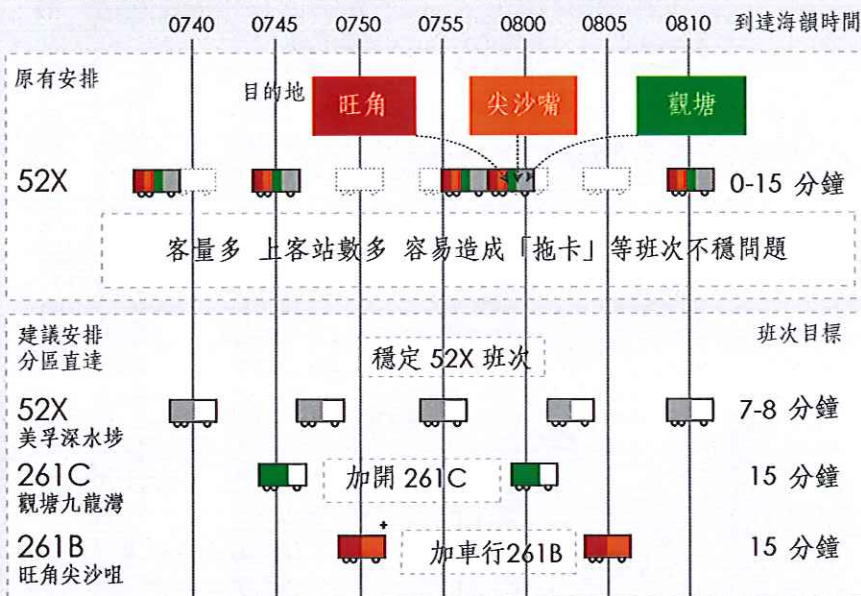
0740 0745 0750 0755 0800 0805 0810 到達海韻時間

原有安排

目的地 旺角 尖沙嘴 觀塘

52X 0-15 分鐘

客量多 上客站數多 容易造成「拖卡」等班次不穩問題

建議安排
分區直達

班次目標

穩定 52X 班次

52X
美孚深水埗
7-8 分鐘

261C
觀塘九龍灣
加開 261C
15 分鐘

261B
旺角尖沙咀
+
加車行261B
15 分鐘